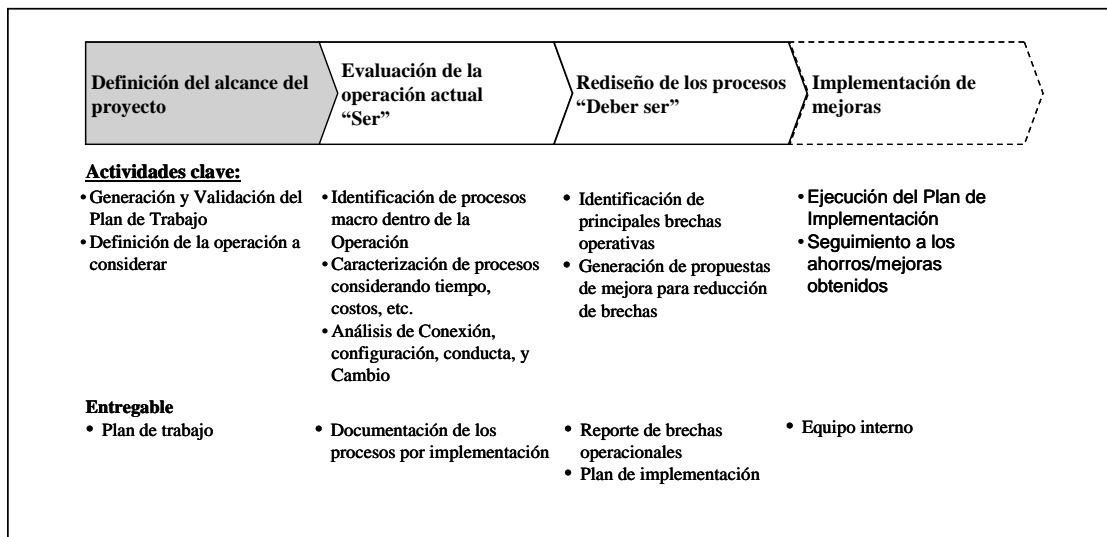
Definición del alcance del proyecto

Evaluación de la operación actual "Ser"

Rediseño de los procesos "Deber ser"

Implementación de mejoras

Actividades clave:

• Generación y Validación del Plan de Trabajo
• Definición de la operación a considerar

• Identificación de procesos macro dentro de la Operación
• Caracterización de procesos considerando tiempo, costos, etc.
• Análisis de Conexión, configuración, conducta, y Cambio

• Identificación de principales brechas operativas
• Generación de propuestas de mejora para reducción de brechas

• Ejecución del Plan de Implementación
• Seguimiento a los ahorros/mejoras obtenidos

Entregable

• Plan de trabajo

• Documentación de los procesos por implementación

• Reporte de brechas operacionales
• Plan de implementación

• Equipo interno